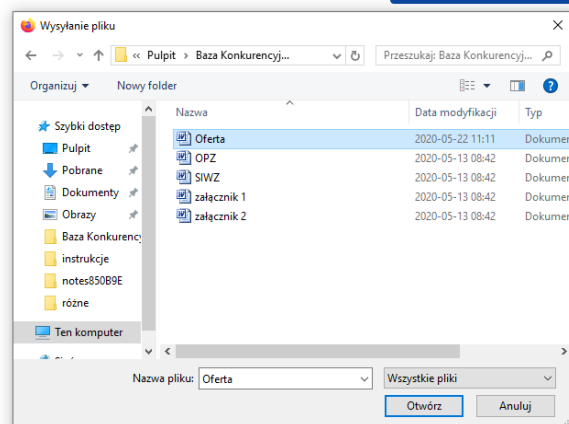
Wysyłanie pliku

« Pulpit › Baza Konkurencyj...

Przeszukaj: Baza Konkurencyj...

Organizuj ▾

Nowy folder

Szybki dostęp

Pulpit

Pobrane

Dokumenty

Obrazy

Baza Konkurency

instrukcje

notes850B9E

różne

Ten komputer

Sieć

| Nazwa | Data modyfikacji | Typ |
|---|---|---|
| Oferta | 2020-05-22 11:11 | Dokumen |
| OPZ | 2020-05-13 08:42 | Dokumen |
| SIWZ | 2020-05-13 08:42 | Dokumen |
| załącznik 1 | 2020-05-13 08:42 | Dokumen |
| załącznik 2 | 2020-05-13 08:42 | Dokumen |

Nazwa pliku: Oferta

Wszystkie pliki

Otwórz

Anuluj